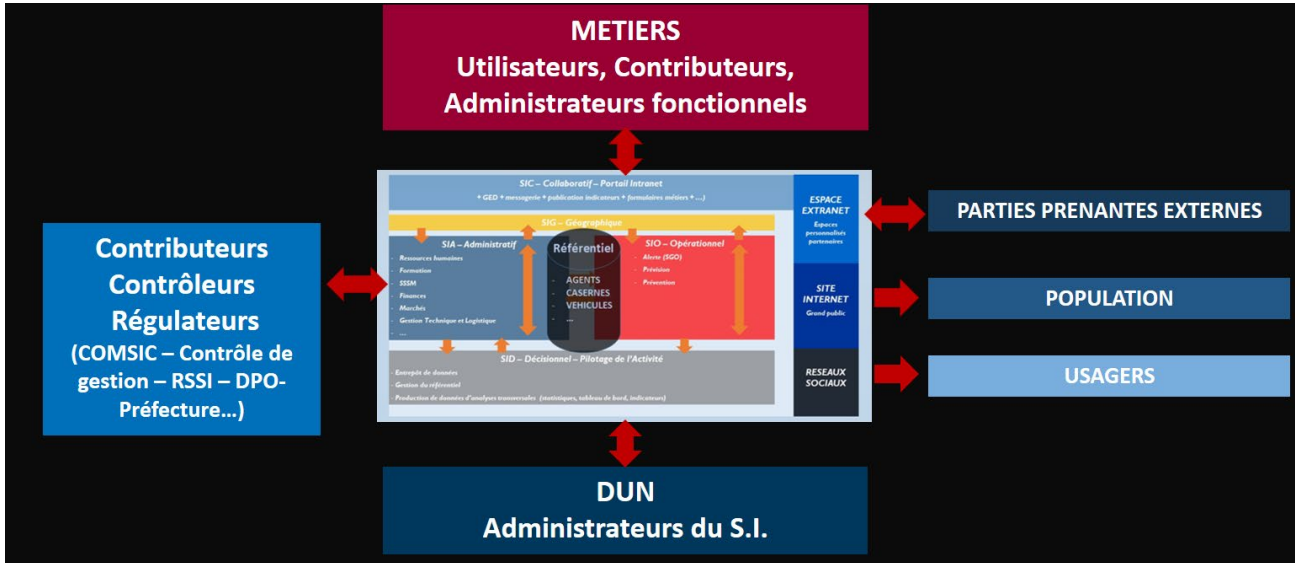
METIERS
Utilisateurs, Contributeurs, Administrateurs fonctionnels

Contributeurs
Contrôleurs
Régulateurs
(COMSIC – Contrôle de gestion – RSSI – DPO-Préfecture...)

SIC – Collaboratif – Portail Intranet
• GED • messagerie • publication indicateurs • formulaires métiers • ...)

SIG – Géographique

SIA – Administratif
- Ressources humaines
- Formation
- SSSM
- Finances
- Marchés
- Gestion Technique et Logistique
- ...

Référentiel
- AGENTS
- CASERNES
- VEHICULES
- ...

SIO – Opérationnel
- Alerte (SGO)
- Prévision
- Prévention

SID – Décisionnel – Pilotage de l'Activité
- Entrepôt de données
- Gestion du référentiel
- Production de données d'analyses transversales (statistiques, tableau de bord, indicateurs)

ESPACE EXTRANET
Espaces personnalisés partenaires

SITE INTERNET
Grand public

RESEAUX SOCIAUX

PARTIES PRENANTES EXTERNES

POPULATION

USAGERS

DUN
Administrateurs du S.I.